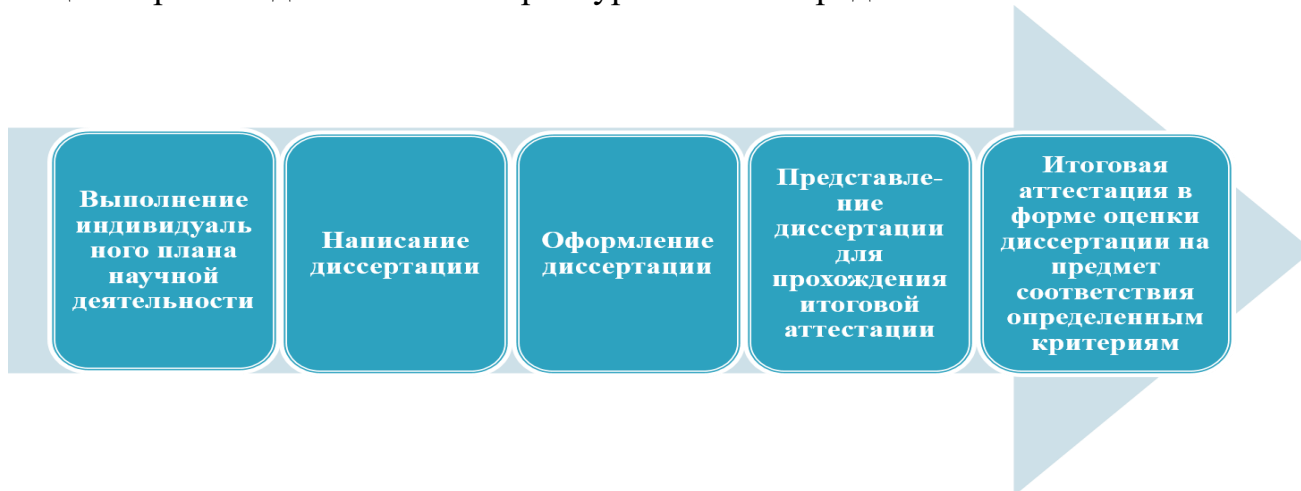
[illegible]

Выполнение индивидуаль ного плана научной деятельности

Написание диссертации

Оформление диссертации

Представление диссертации для прохождения итоговой аттестации

Итоговая аттестация в форме оценки диссертации на предмет соответствия определенным критериям